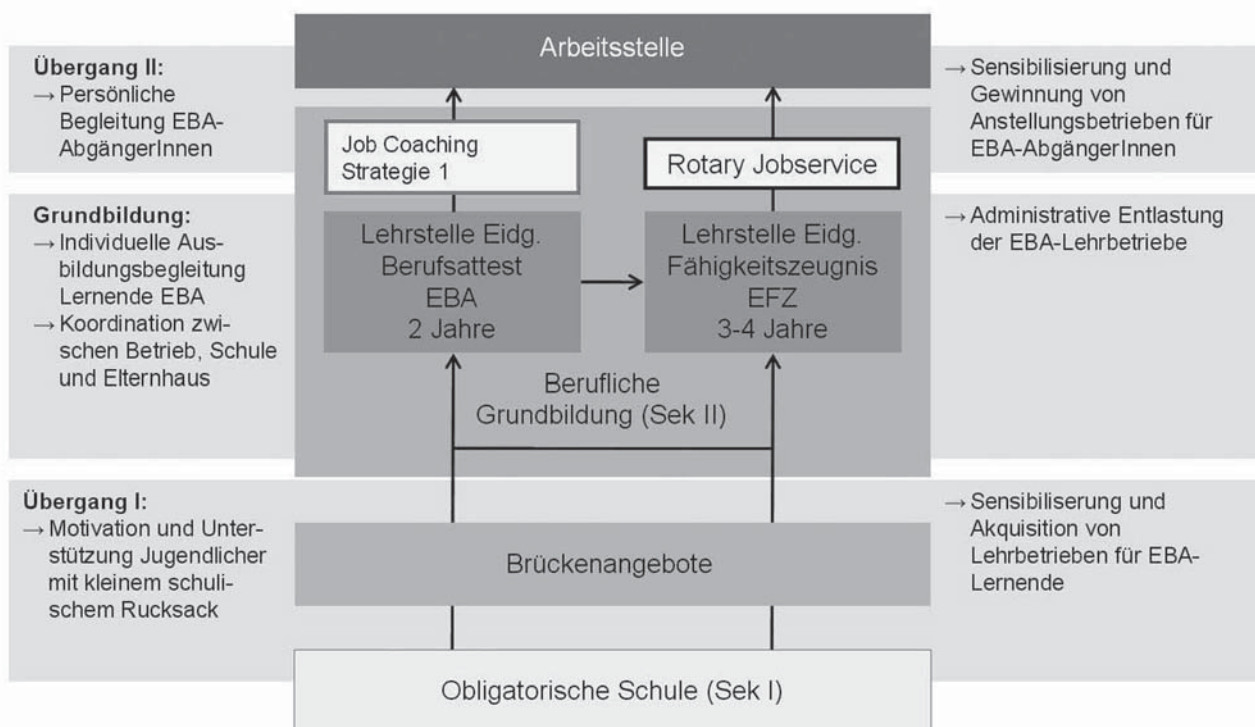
Übergang II:
→ Persönliche Begleitung EBA-AbgängerInnen

Arbeitsstelle

→ Sensibilisierung und Gewinnung von Anstellungsbetrieben für EBA-AbgängerInnen

Job Coaching Strategie 1

Rotary Jobservice

Grundbildung:
→ Individuelle Ausbildungsbegleitung Lernende EBA
→ Koordination zwischen Betrieb, Schule und Elternhaus

Lehrstelle Eidg. Berufsattest EBA 2 Jahre

Lehrstelle Eidg. Fähigkeitszeugnis EFZ 3-4 Jahre

→ Administrative Entlastung der EBA-Lehrbetriebe

Berufliche Grundbildung (Sek II)

Übergang I:
→ Motivation und Unterstützung Jugendlicher mit kleinem schulischem Rucksack

Brückenangebote

→ Sensibiliserung und Akquisition von Lehrbetrieben für EBA-Lernende

Obligatorische Schule (Sek I)